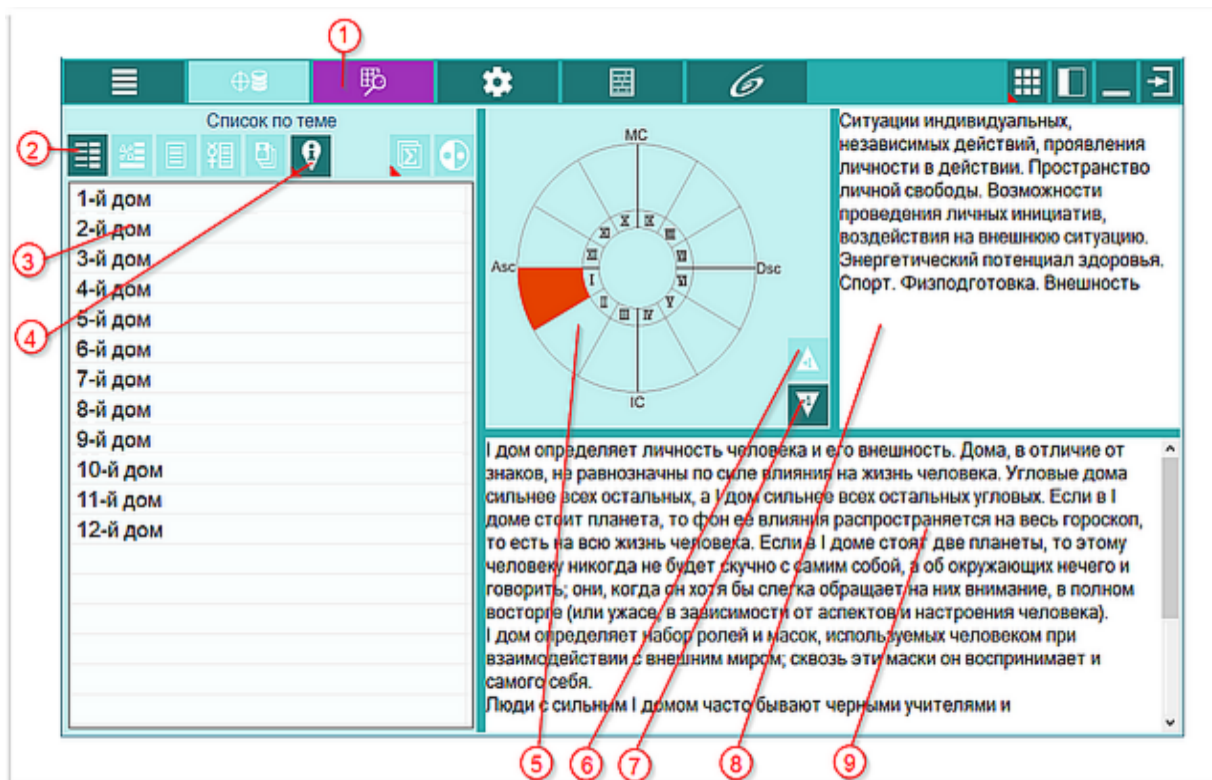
1

Список по теме

2

3

4

1-й дом
2-й дом
3-й дом
4-й дом
5-й дом
6-й дом
7-й дом
8-й дом
9-й дом
10-й дом
11-й дом
12-й дом

MC
Asc
Dsc
IC
I
II
III
IV
V
VI
VII
VIII
IX
X
XI
XII

Ситуации индивидуальных, независимых действий, проявления личности в действии. Пространство личной свободы. Возможности проведения личных инициатив, воздействия на внешнюю ситуацию. Энергетический потенциал здоровья. Спорт. Физподготовка. Внешность

I дом определяет личность человека и его внешность. Дома, в отличие от знаков, не равнозначны по силе влияния на жизнь человека. Угловые дома сильнее всех остальных, а I дом сильнее всех остальных угловых. Если в I доме стоит планета, то фон ее влияния распространяется на весь гороскоп, то есть на всю жизнь человека. Если в I доме стоят две планеты, то этому человеку никогда не будет скучно с самим собой, а об окружающих нечего и говорить; они, когда он хотя бы слегка обращает на них внимание, в полном восторге (или ужасе, в зависимости от аспектов и настроения человека).
I дом определяет набор ролей и масок, используемых человеком при взаимодействии с внешним миром; сквозь эти маски он воспринимает и самого себя.
Люди с сильным I домом часто бывают черными учителями и

5 6 7 8 9